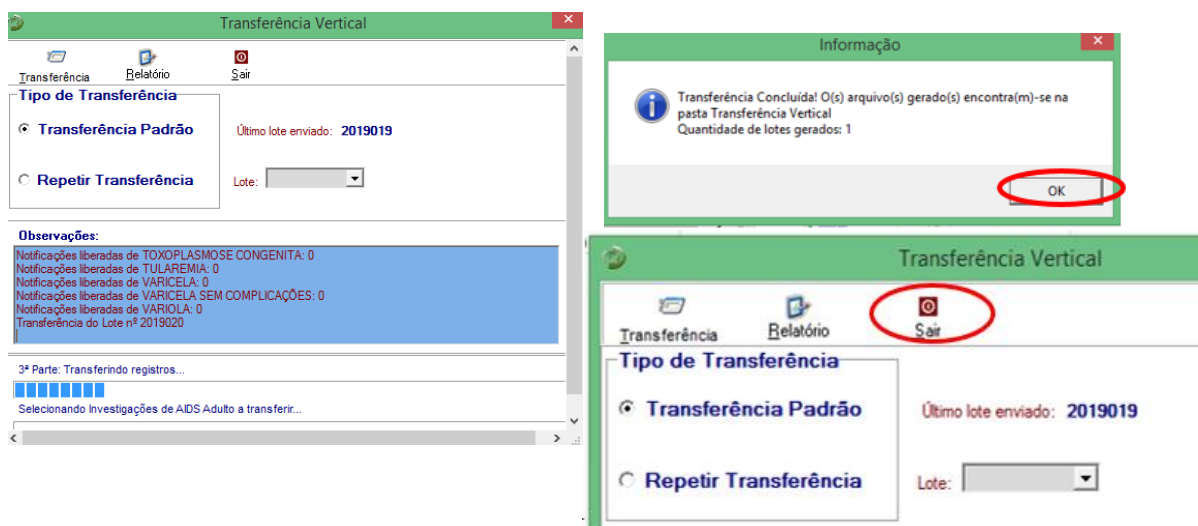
Transferência Vertical

Transferência Relatório Sair

Tipo de Transferência

Transferência Padrão

Repetir Transferência

Último lote enviado: 2019019

Lote:

Observações:

Notificações liberadas de TOXOPLASMOSE CONGENITA: 0
Notificações liberadas de TULAREMIA: 0
Notificações liberadas de VARICELA: 0
Notificações liberadas de VARICELA SEM COMPLICAÇÕES: 0
Notificações liberadas de VARIOLA: 0
Transferência do Lote nº 2019020

3ª Parte: Transferindo registros...

Selecionando Investigações de AIDS Adulto a transferir...

Informação

Transferência Concluída! O(s) arquivo(s) gerado(s) encontra(m)-se na pasta Transferência Vertical
Quantidade de lotes gerados: 1

OK

Transferência Vertical

Transferência Relatório Sair

Tipo de Transferência

Transferência Padrão

Repetir Transferência

Último lote enviado: 2019019

Lote: